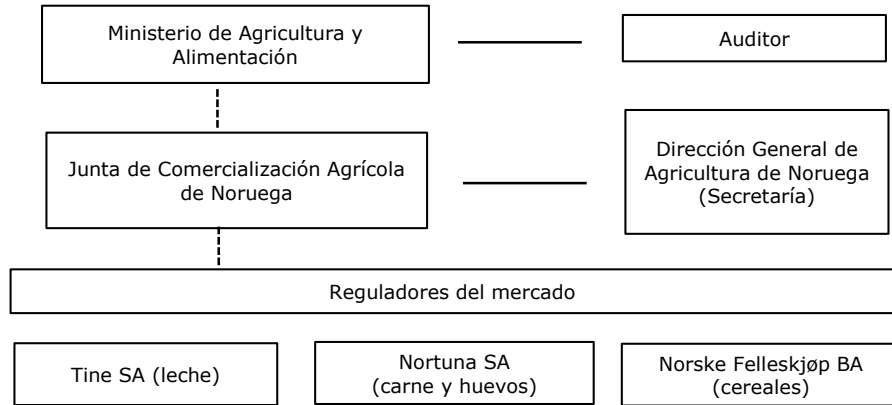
Ministerio de Agricultura y Alimentación

Auditor

Junta de Comercialización Agrícola de Noruega

Dirección General de Agricultura de Noruega (Secretaría)

Reguladores del mercado

Tine SA (leche)

Nortuna SA (carne y huevos)

Norske Felleskjøp BA (cereales)